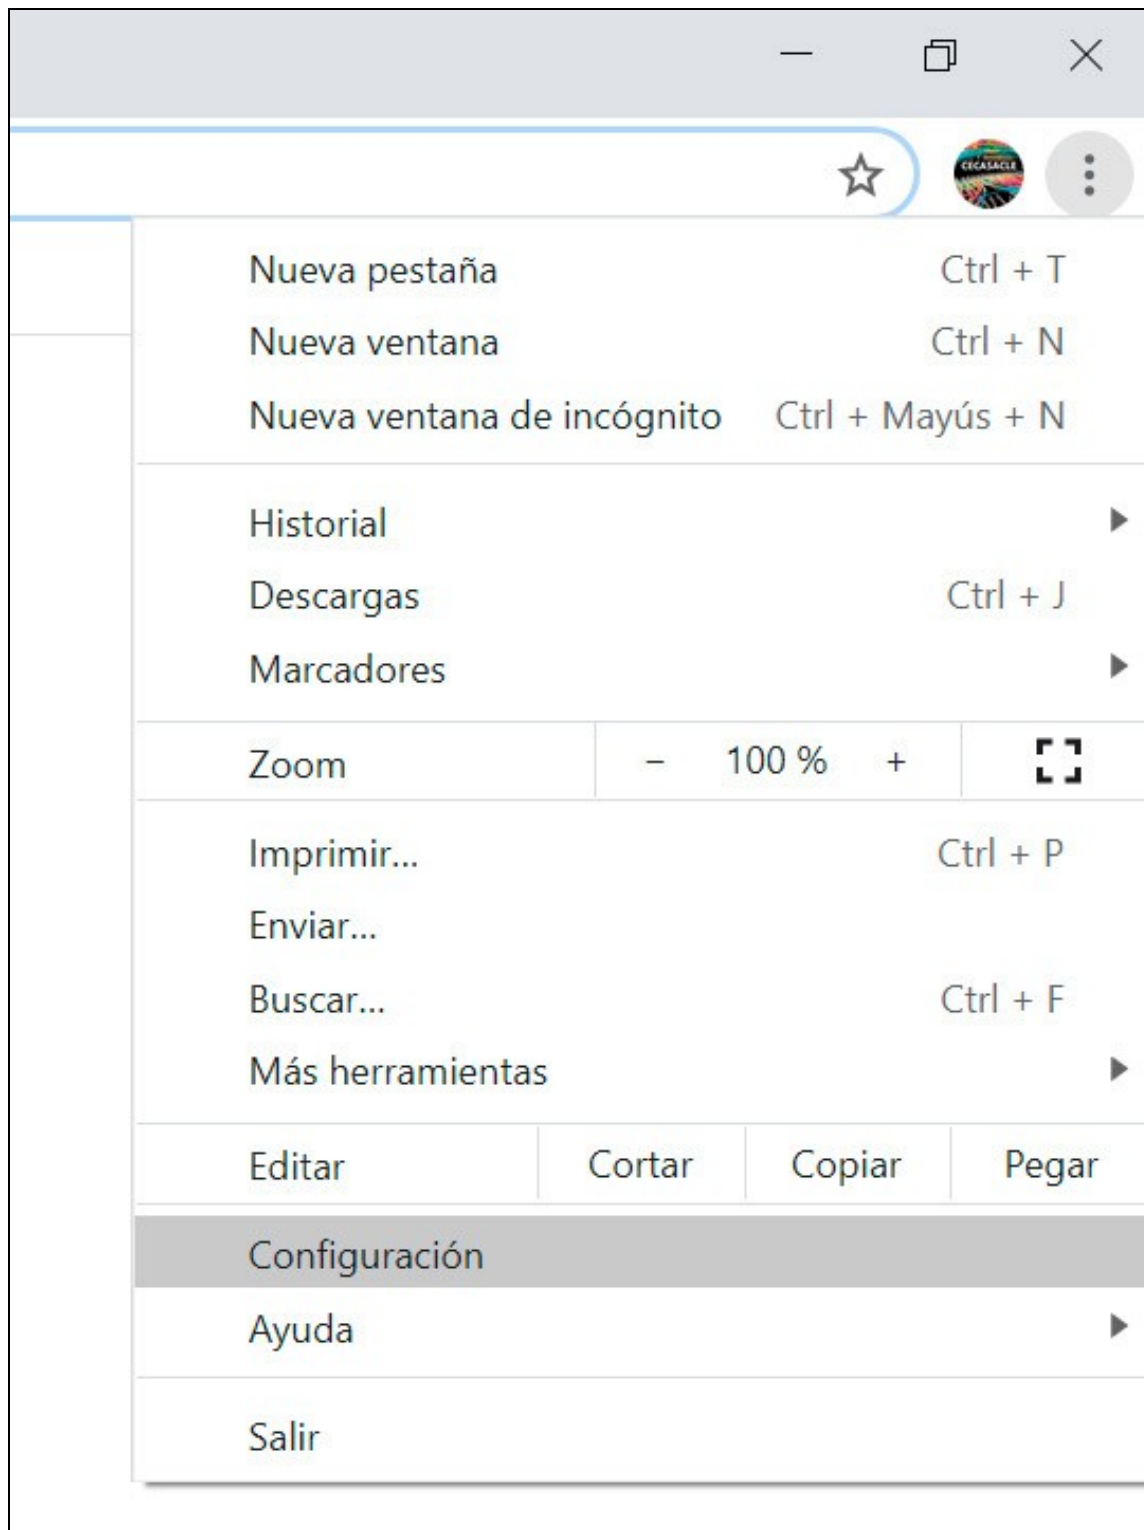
CECASACLE

Nueva pestaña Ctrl + T
Nueva ventana Ctrl + N
Nueva ventana de incógnito Ctrl + Mayús + N

Historial
Descargas Ctrl + J
Marcadores

Zoom – 100 % +

Imprimir... Ctrl + P
Enviar...
Buscar... Ctrl + F
Más herramientas

Editar Cortar Copiar Pegar

Configuración
Ayuda

Salir